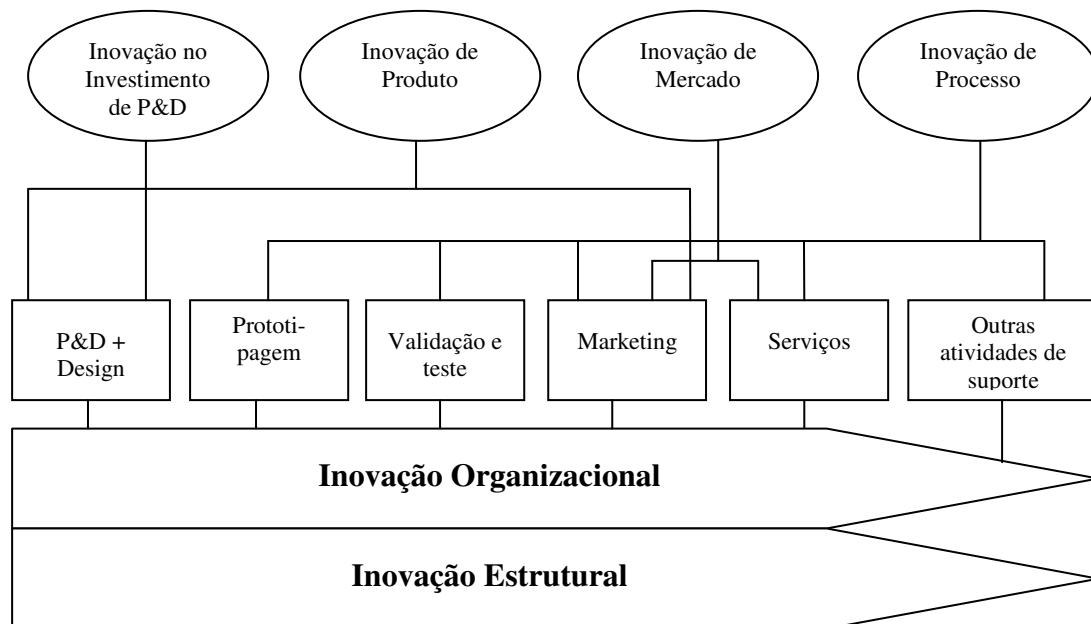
Inovação no Investimento de P&D

Inovação de Produto

Inovação de Mercado

Inovação de Processo

P&D + Design

Prototipagem

Validação e teste

Marketing

Serviços

Outras atividades de suporte

Inovação Organizacional

Inovação Estrutural